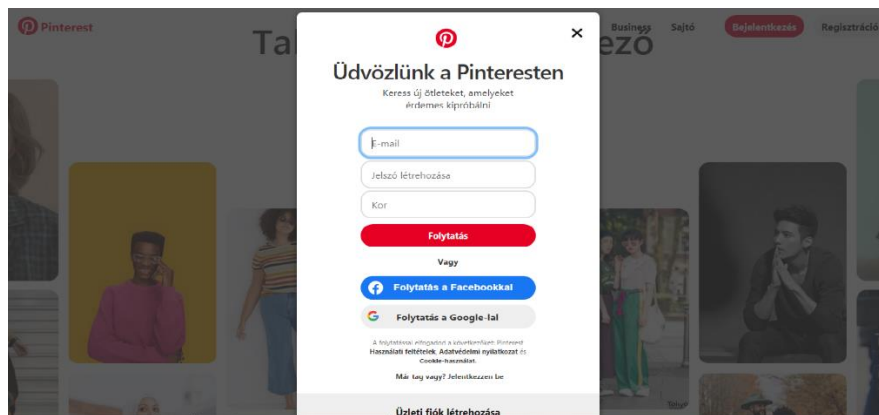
Pinterest

Tal ező

Business Sajtó Bejelentkezés Regisztráció

×

Üdvözlünk a Pinteresten

Keress új ötleteket, amelyeket érdemes kipróbálni

E-mail

Jelszó létrehozása

Kor

Folytatás

Vagy

Folytatás a Facebookkal

Folytatás a Google-lal

A folytatással elfogadod a következőket: Pinterest Használati feltételek, Adatvédelmi nyilatkozat és Cookie-használat.

Már tag vagy? Jelentkezzen be

Üzleti fiók létrehozása